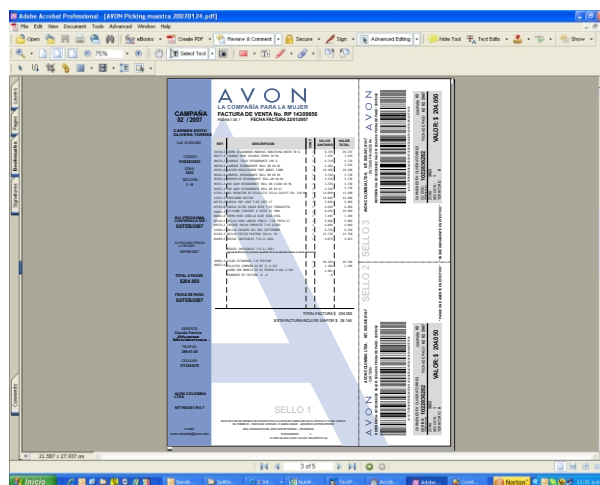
Adobe Acrobat Professional - [AVON Picking muestra 20070124.pdf]

File Edit View Document Tools Advanced Window Help

Open | eBooks | Create PDF | Review & Comment | Secure | Sign | Advanced Editing | Note Tool | Text Edits | Show

75% | Select Text

Layers | Pages | Bookmarks | Signatures | Comments

CAMPAÑA
02 / 2007

CARMEN EDITH OLIVERA TORRES

AVON
LA COMPAÑÍA PARA LA MUJER
FACTURA DE VENTA No. RP 14309856
FECHA FACTURA 22/01/2007

REF | DESCRIPCIÓN | VALOR UNITARIO | VALOR TOTAL

SU PRÓXIMA CONFERENCIA ES
02/FEB/2007

TOTAL A PAGAR
$264.050

FECHA DE PAGO
02/FEB/2007

GERENTE

AVON COLOMBIA LTDA

TOTAL FACTURA $ 264.050

SELLO 1

SELLO 2

SELLO 3

AVON

VALOR: $ 264.050

VALOR: $ 264.050

AVON COLOMBIA LTDA.

21.587 x 27.937 cm

3 of 5

Inicio

Norton